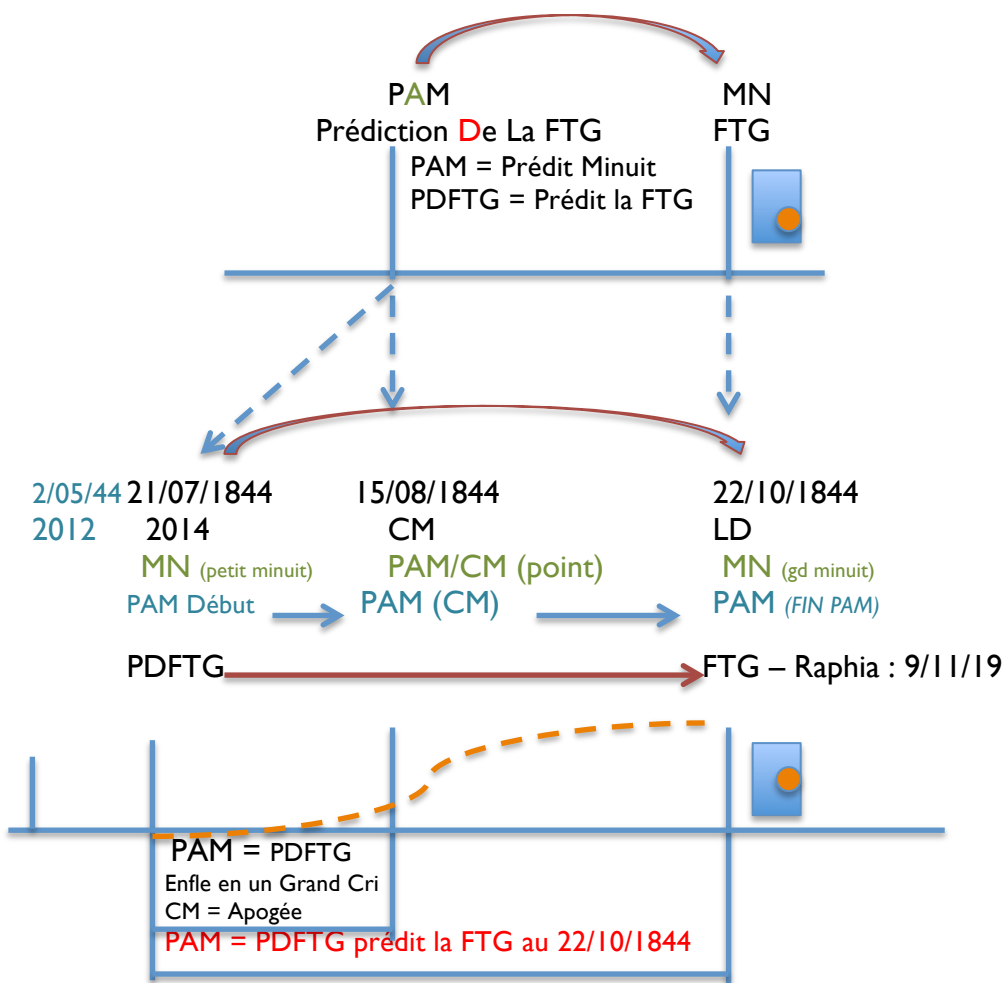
PAM
Prédiction De La FTG
PAM = Prédit Minuit
PDFTG = Prédit la FTG

MN
FTG

2/05/44 21/07/1844
2012 2014
MN (petit minuit)
PAM Début

15/08/1844
CM
PAM/CM (point)
PAM (CM)

22/10/1844
LD
MN (gd minuit)
PAM (FIN PAM)

PDFTG

FTG – Raphia : 9/11/19

PAM = PDFTG
Enfle en un Grand Cri
CM = Apogée
PAM = PDFTG prédit la FTG au 22/10/1844